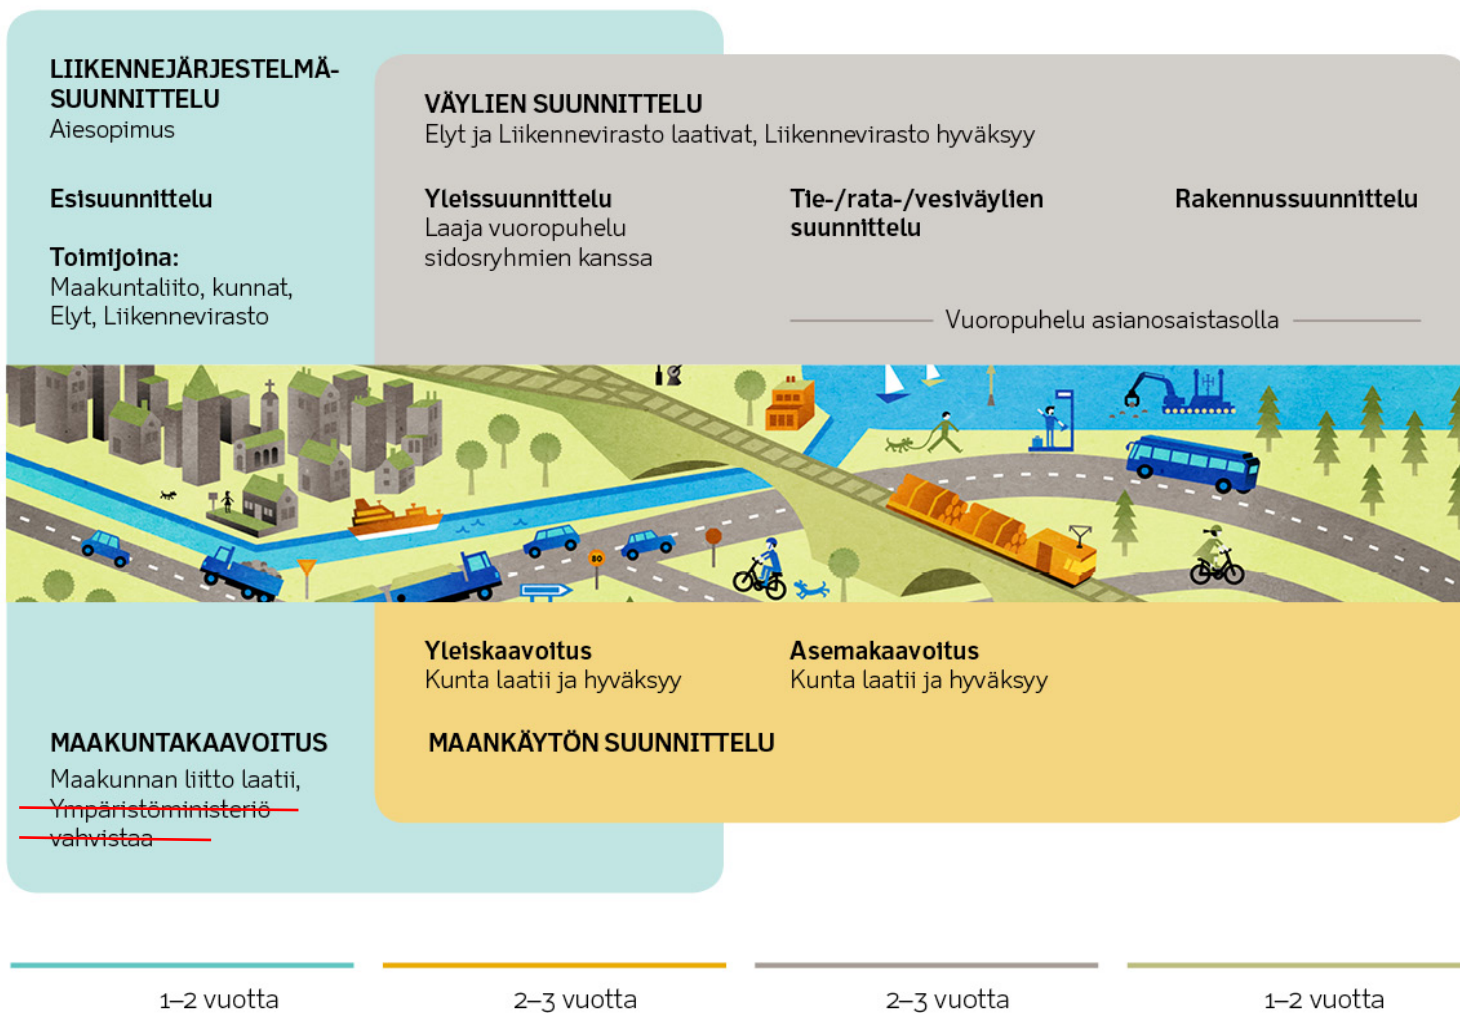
LIIKENNEJÄRJESTELMÄ-SUUNNITTELU
Aiesopimus

Esisuunnittelu

Toimijoina:
Maakuntaliito, kunnat, Elyt, Liikennevirasto

VÄYLIEN SUUNNITTELU
Elyt ja Liikennevirasto laativat, Liikennevirasto hyväksyy

Yleissuunnittelu
Laaja vuoropuhelu sidosryhmien kanssa

Tie-/rata-/vesiväylien suunnittelu

Rakennussuunnittelu

Vuoropuhelu asianosaistasolla

80

Yleiskaavoitus
Kunta laatii ja hyväksyy

Asemakaavoitus
Kunta laatii ja hyväksyy

MAAKUNTAKAAVOITUS
Maakunnan liitto laatii, Ympäristöministeriö vahvistaa

MAANKÄYTÖN SUUNNITTELU

1–2 vuotta

2–3 vuotta

2–3 vuotta

1–2 vuotta